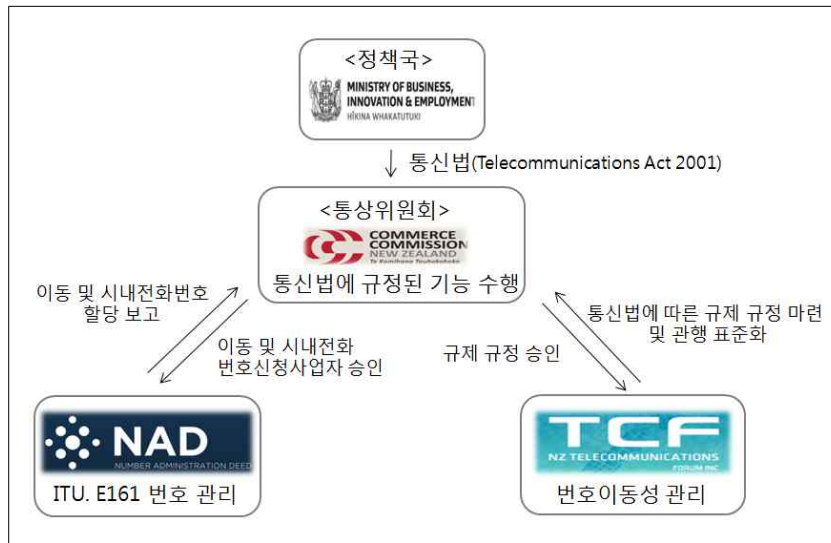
<정책국>

MINISTRY OF BUSINESS, INNOVATION & EMPLOYMENT
HĪKINA WHAKATUTUKI

통신법(Telecommunications Act 2001)

<통상위원회>

COMMERCE COMMISSION NEW ZEALAND
Te Komihana Tauhokohoko

통신법에 규정된 기능 수행

이동 및 시내전화번호 할당 보고

이동 및 시내전화 번호신청사업자 승인

규제 규정 승인

통신법에 따른 규제 규정 마련 및 관행 표준화

NAD
NUMBER ADMINISTRATION DEED

ITU. E161 번호 관리

TCF
NZ TELECOMMUNICATIONS FORUM INC

번호이동성 관리